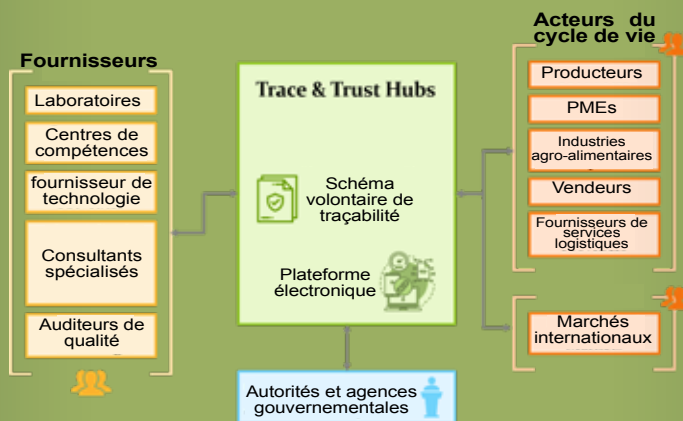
Fournisseurs

Laboratoires

Centres de compétences

fournisseur de technologie

Consultants spécialisés

Auditeurs de qualité

Trace & Trust Hubs

Schéma volontaire de traçabilité

Plateforme électronique

Autorités et agences gouvernementales

Acteurs du cycle de vie

Producteurs

PMEs

Industries agro-alimentaires

Vendeurs

Fournisseurs de services logistiques

Marchés internationaux